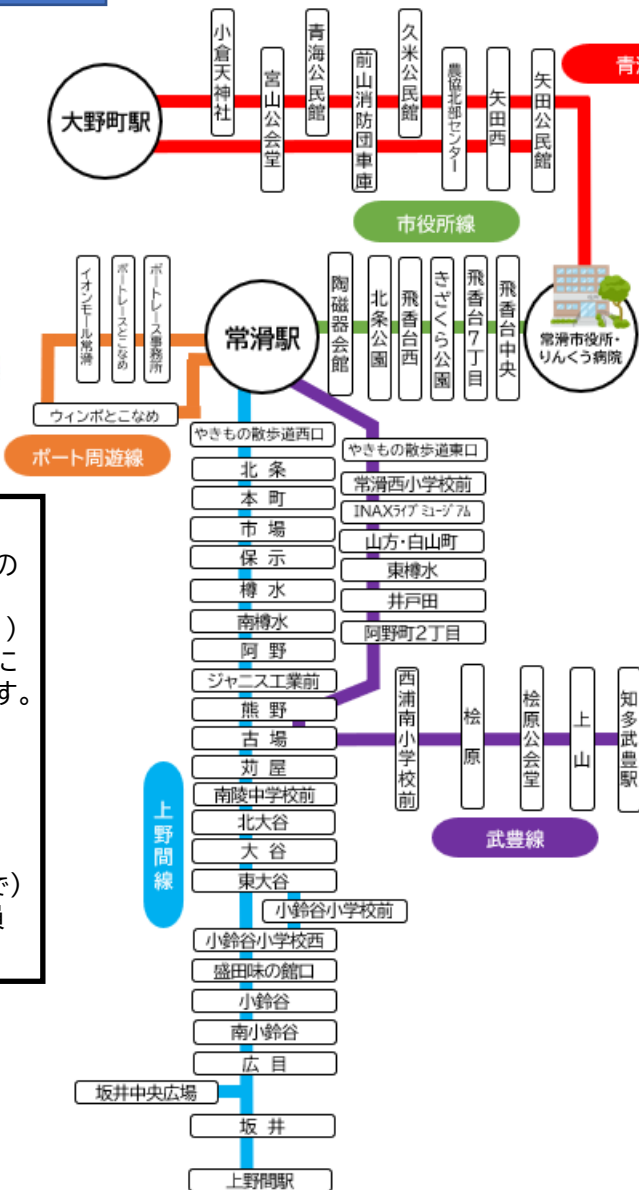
大野町駅

小倉天神社
宮山公会堂
青海公民館
前山消防団車庫
久米公民館
農協北部センター
矢田西
矢田公民館

青海

市役所線

常滑駅

陶磁器会館
北条公園
飛香台西
きざくら公園
飛香台7丁目
飛香台中央
常滑市役所・りんくう病院

イオンモール常滑
ボートレースとこなめ
ボートレース事務所
ウィンボとこなめ

ボート周遊線

やきもの散歩道西口
北条
本町
市場
保示
樽水
南樽水
阿野
ジャニス工業前
熊野
古場
苅屋
南陵中学校前
北大谷
大谷
東大谷
小鈴谷小学校前
小鈴谷小学校西
盛田味の館口
小鈴谷
南小鈴谷
広目
坂井中央広場
坂井
上野間駅

上野間線

やきもの散歩道東口
常滑西小学校前
INAXライブミュージアム
山方・白山町
東樽水
井戸田
阿野町2丁目

西浦南小学校前
桧原
桧原公会堂
上山
知多武豊駅

武豊線

の
）
こ
す。
で）
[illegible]